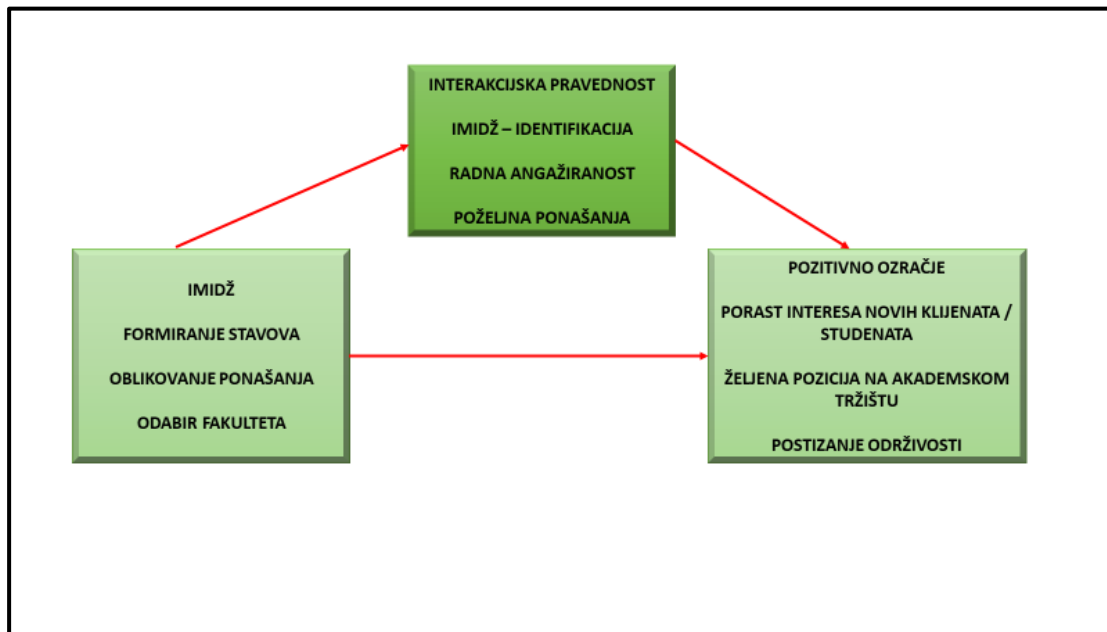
INTERAKCIJSKA PRAVEDNOST

IMIDŽ – IDENTIFIKACIJA

RADNA ANGAŽIRANOST

POŽELJNA PONAŠANJA

IMIDŽ

FORMIRANJE STAVOVA

OBLIKOVANJE PONAŠANJA

ODABIR FAKULTETA

POZITIVNO OZRAČJE

PORAST INTERESA NOVIH KLIJENATA / STUDENATA

ŽELJENA POZICIJA NA AKADEMSKOM TRŽIŠTU

POSTIZANJE ODRŽIVOSTI